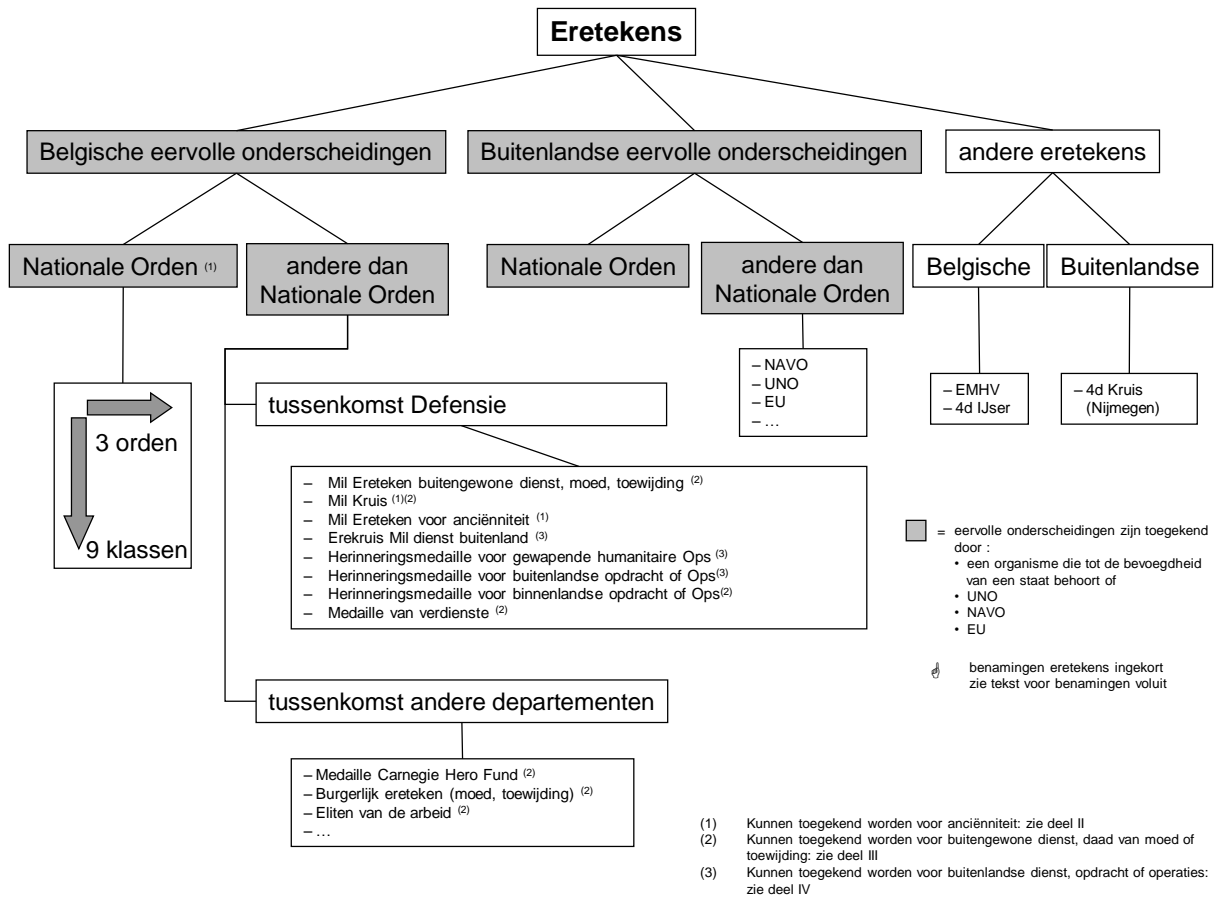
Eretekens

Belgische eervolle onderscheidingen

Buitenlandse eervolle onderscheidingen

andere eretekens

Nationale Orden $^{(1)}$

andere dan Nationale Orden

Nationale Orden

andere dan Nationale Orden

Belgische

Buitenlandse

3 orden

9 klassen

tussenkomst Defensie

– Mil Ereteken buitengewone dienst, moed, toewijding $^{(2)}$
– Mil Kruis $^{(1)(2)}$
– Mil Ereteken voor anciënniteit $^{(1)}$
– Erekruis Mil dienst buitenland $^{(3)}$
– Herinneringsmedaille voor gewapende humanitaire Ops $^{(3)}$
– Herinneringsmedaille voor buitenlandse opdracht of Ops$^{(3)}$
– Herinneringsmedaille voor binnenlandse opdracht of Ops$^{(2)}$
– Medaille van verdienste $^{(2)}$

– NAVO
– UNO
– EU
– …

– EMHV
– 4d IJser

– 4d Kruis (Nijmegen)

= eervolle onderscheidingen zijn toegekend door :
• een organisme die tot de bevoegdheid van een staat behoort of
• UNO
• NAVO
• EU

benamingen eretekens ingekort zie tekst voor benamingen voluit

tussenkomst andere departementen

– Medaille Carnegie Hero Fund $^{(2)}$
– Burgerlijk ereteken (moed, toewijding) $^{(2)}$
– Eliten van de arbeid $^{(2)}$
– …

(1) Kunnen toegekend worden voor anciënniteit: zie deel II
(2) Kunnen toegekend worden voor buitengewone dienst, daad van moed of toewijding: zie deel III
(3) Kunnen toegekend worden voor buitenlandse dienst, opdracht of operaties: zie deel IV